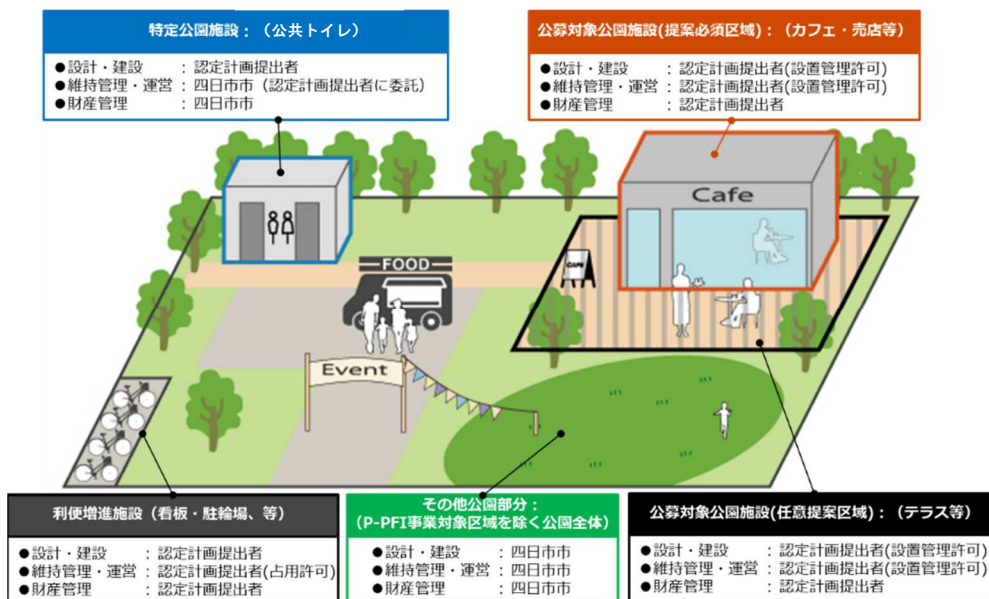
特定公園施設：（公共トイレ）

●設計・建設　：認定計画提出者
●維持管理・運営　：四日市市（認定計画提出者に委託）
●財産管理　：四日市市

公募対象公園施設(提案必須区域)：（カフェ・売店等）

●設計・建設　：認定計画提出者(設置管理許可)
●維持管理・運営　：認定計画提出者(設置管理許可)
●財産管理　：認定計画提出者

FOOD

Cafe

CAFE

Event

利便増進施設（看板・駐輪場、等）

●設計・建設　：認定計画提出者
●維持管理・運営　：認定計画提出者(占用許可)
●財産管理　：認定計画提出者

その他公園部分：
（P-PFI事業対象区域を除く公園全体）

●設計・建設　：四日市市
●維持管理・運営　：四日市市
●財産管理　：四日市市

公募対象公園施設(任意提案区域)：（テラス等）

●設計・建設　：認定計画提出者(設置管理許可)
●維持管理・運営　：認定計画提出者(設置管理許可)
●財産管理　：認定計画提出者